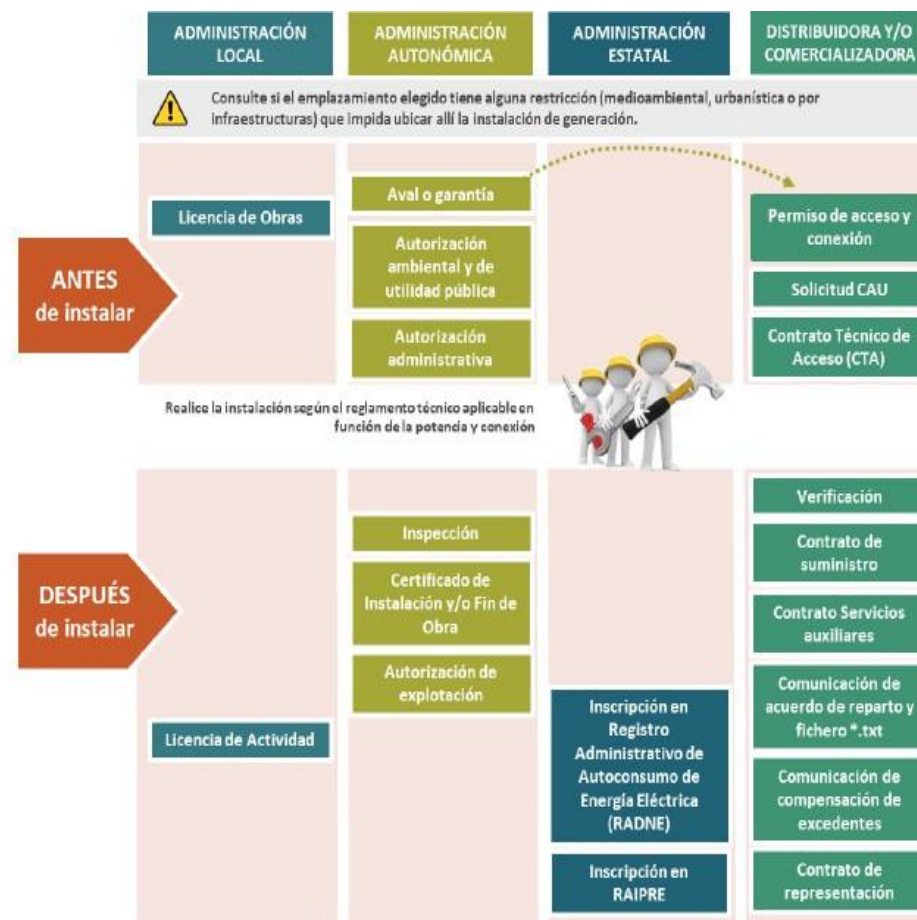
ADMINISTRACIÓN LOCAL

ADMINISTRACIÓN AUTONÓMICA

ADMINISTRACIÓN ESTATAL

DISTRIBUIDORA Y/O COMERCIALIZADORA

Consulte si el emplazamiento elegido tiene alguna restricción (medioambiental, urbanística o por infraestructuras) que impida ubicar allí la instalación de generación.

ANTES de instalar

Licencia de Obras

Aval o garantía

Autorización ambiental y de utilidad pública

Autorización administrativa

Permiso de acceso y conexión

Solicitud CAU

Contrato Técnico de Acceso (CTA)

Realice la instalación según el reglamento técnico aplicable en función de la potencia y conexión

DESPUÉS de instalar

Licencia de Actividad

Inspección

Certificado de Instalación y/o Fin de Obra

Autorización de explotación

Inscripción en Registro Administrativo de Autoconsumo de Energía Eléctrica (RADNE)

Inscripción en RAIPRE

Verificación

Contrato de suministro

Contrato Servicios auxiliares

Comunicación de acuerdo de reparto y fichero *.txt

Comunicación de compensación de excedentes

Contrato de representación